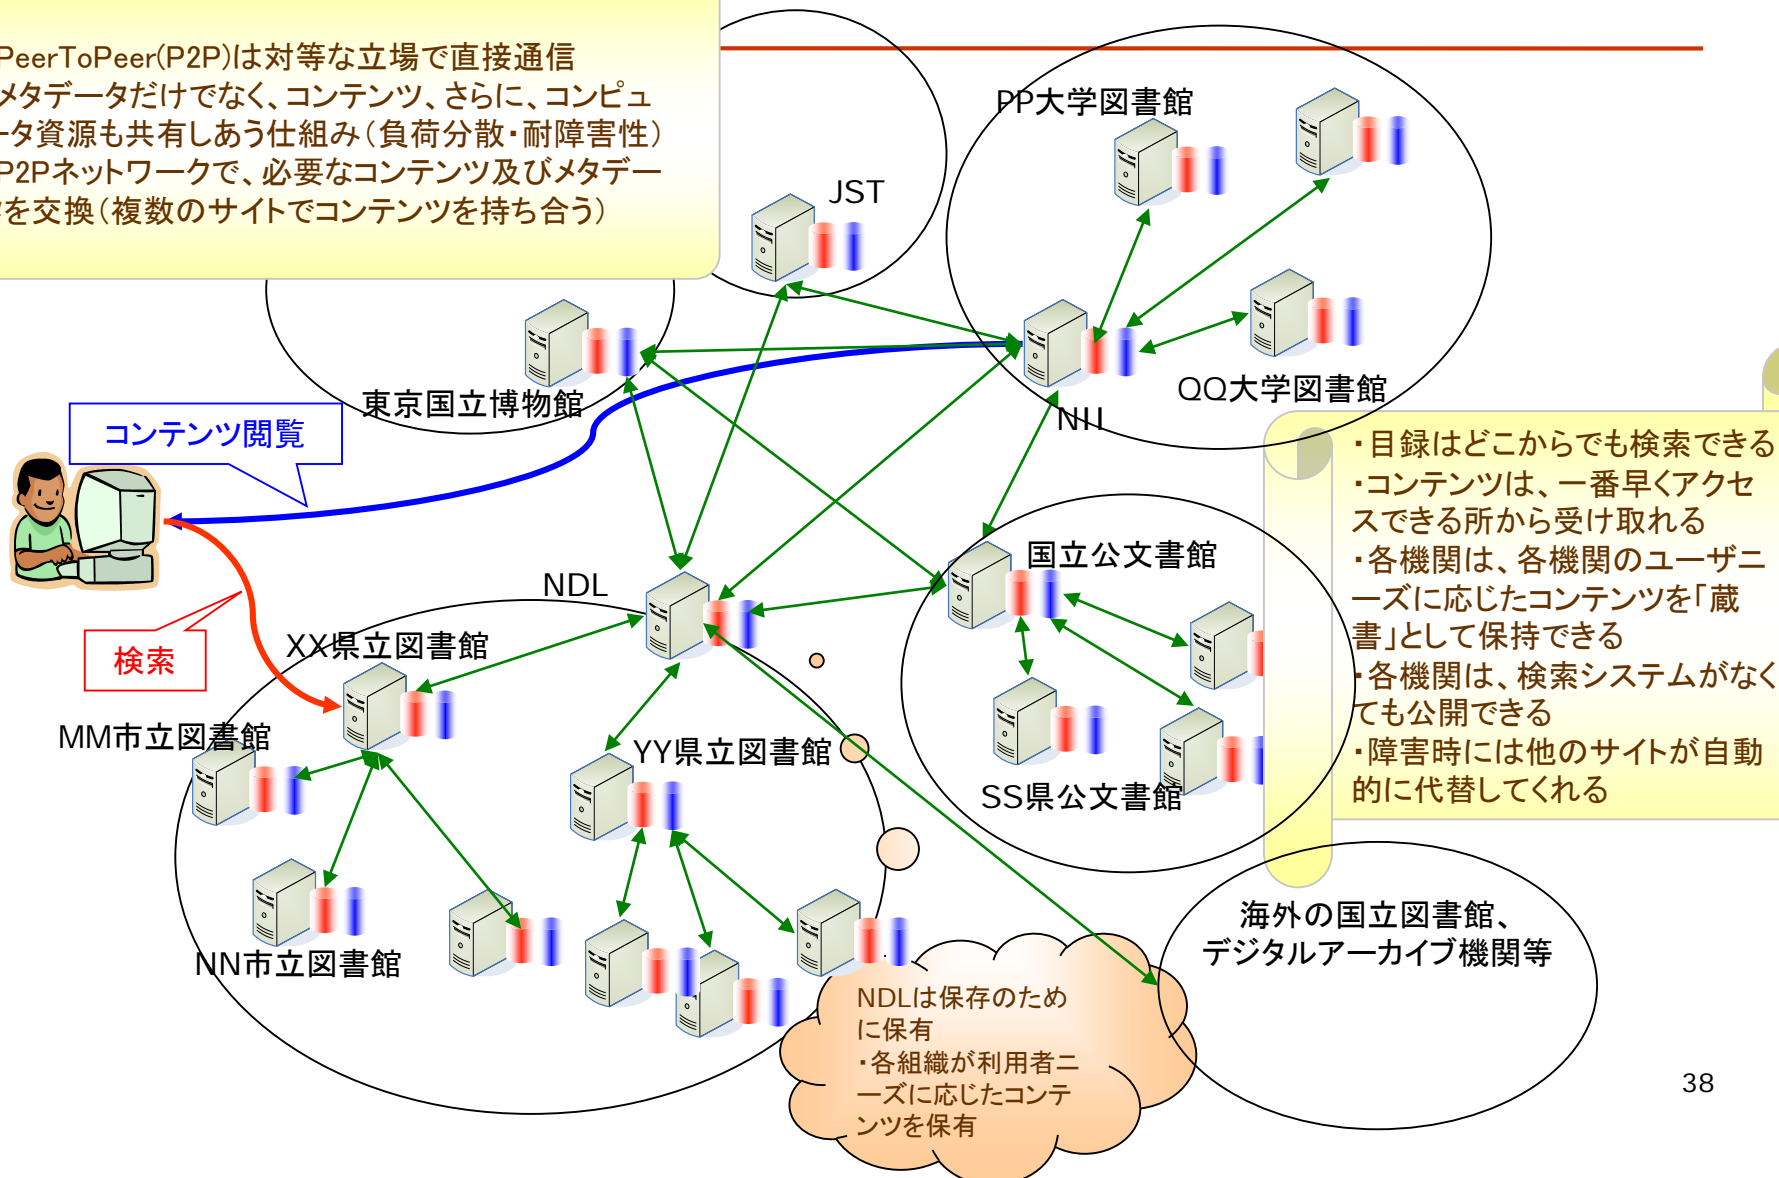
PeerToPeer(P2P)は対等な立場で直接通信
メタデータだけでなく、コンテンツ、さらに、コンピュータ資源も共有しあう仕組み（負荷分散・耐障害性）
P2Pネットワークで、必要なコンテンツ及びメタデータを交換（複数のサイトでコンテンツを持ち合う）

JST

PP大学図書館

東京国立博物館

NII

QQ大学図書館

コンテンツ閲覧

・目録はどこからでも検索できる
・コンテンツは、一番早くアクセスできる所から受け取れる
・各機関は、各機関のユーザニーズに応じたコンテンツを「蔵書」として保持できる
・各機関は、検索システムがなくても公開できる
・障害時には他のサイトが自動的に代替してくれる

国立公文書館

NDL

検索

XX県立図書館

MM市立図書館

YY県立図書館

SS県公文書館

NN市立図書館

海外の国立図書館、デジタルアーカイブ機関等

NDLは保存のために保有
・各組織が利用者ニーズに応じたコンテンツを保有

38